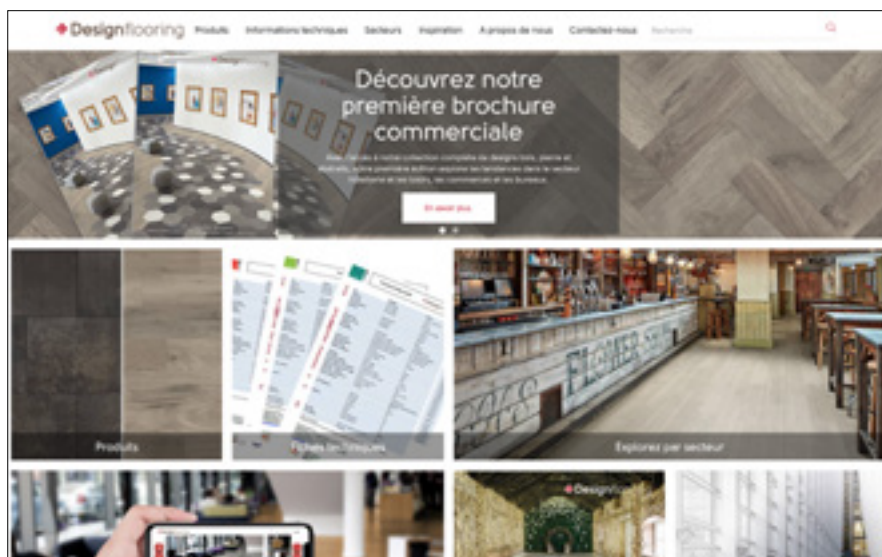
Designflooring Produits Informations techniques Secteurs Inspiration À propos de nous Contactez-nous Recherche

Découvrez notre première brochure commerciale

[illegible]

En savoir plus

Produits

Fiches techniques

Explorez par secteur

Designflooring